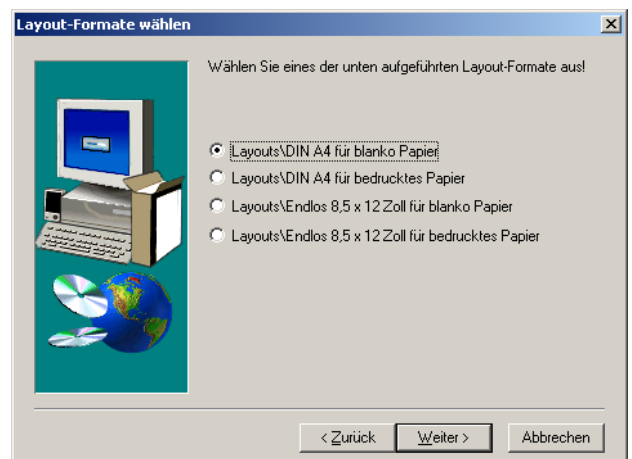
Layout-Formate wählen

Wählen Sie eines der unten aufgeführten Layout-Formate aus!

Layouts\DIN A4 für blanko Papier
Layouts\DIN A4 für bedrucktes Papier
Layouts\Endlos 8,5 x 12 Zoll für blanko Papier
Layouts\Endlos 8,5 x 12 Zoll für bedrucktes Papier

< Zurück
Weiter >
Abbrechen